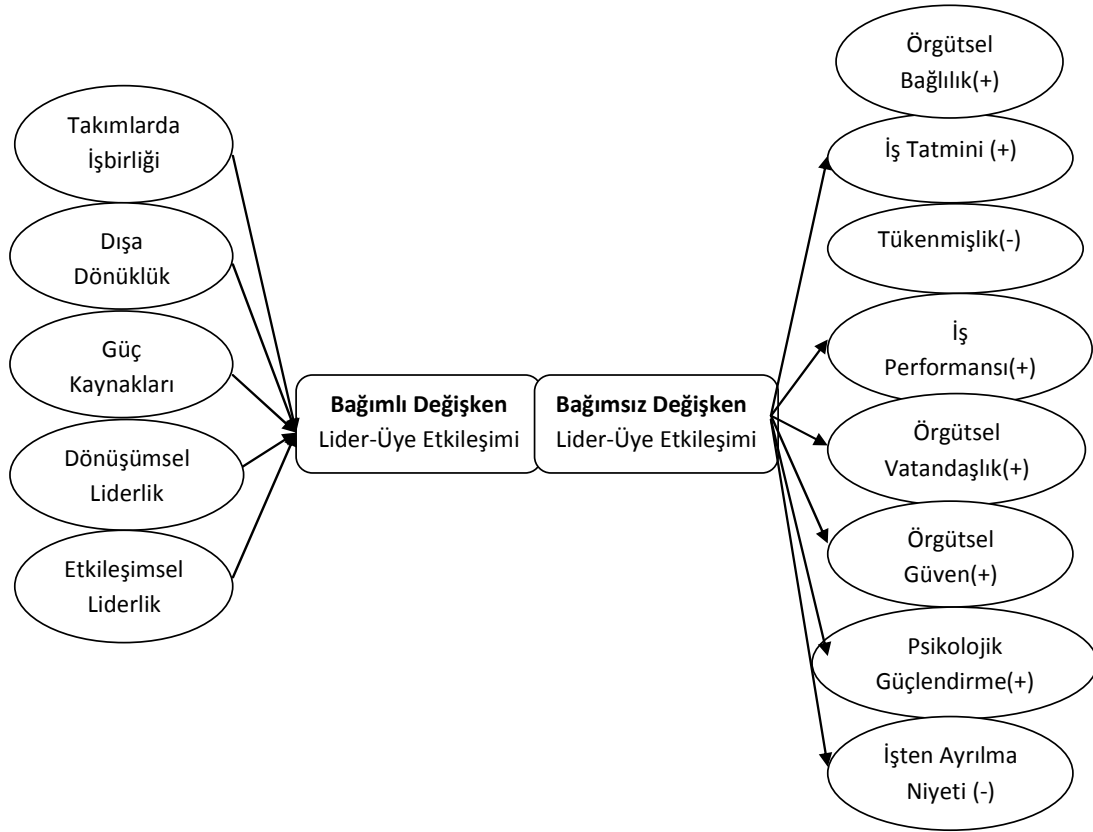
Takımlarda İşbirliği

Dışa Dönüklük

Güç Kaynakları

Dönüşümsel Liderlik

Etkileşimsel Liderlik

**Bağımlı Değişken**
Lider-Üye Etkileşimi

**Bağımsız Değişken**
Lider-Üye Etkileşimi

Örgütsel Bağlılık(+)

İş Tatmini (+)

Tükenmişlik(-)

İş Performansı(+)

Örgütsel Vatandaşlık(+)

Örgütsel Güven(+)

Psikolojik Güçlendirme(+)

İşten Ayrılma Niyeti (-)